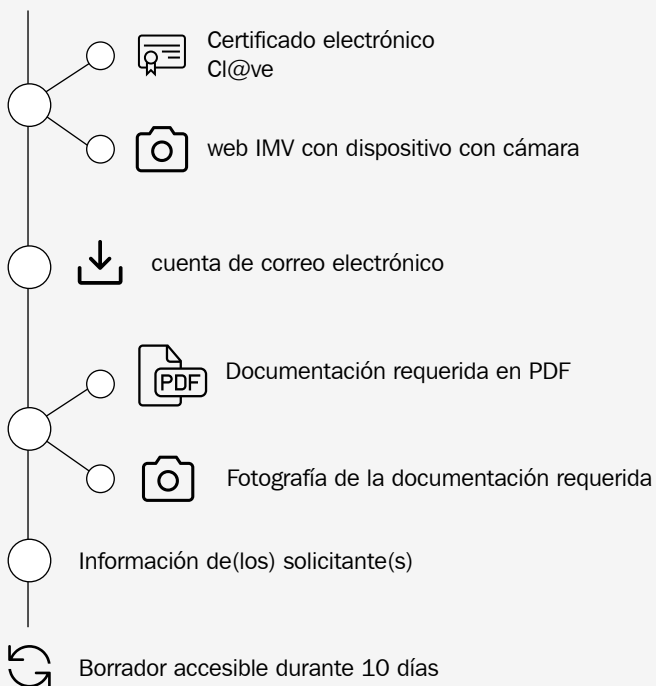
Certificado electrónico
Cl@ve

web IMV con dispositivo con cámara

cuenta de correo electrónico

PDF

Documentación requerida en PDF

Fotografía de la documentación requerida

Información de(los) solicitante(s)

Borrador accesible durante 10 días